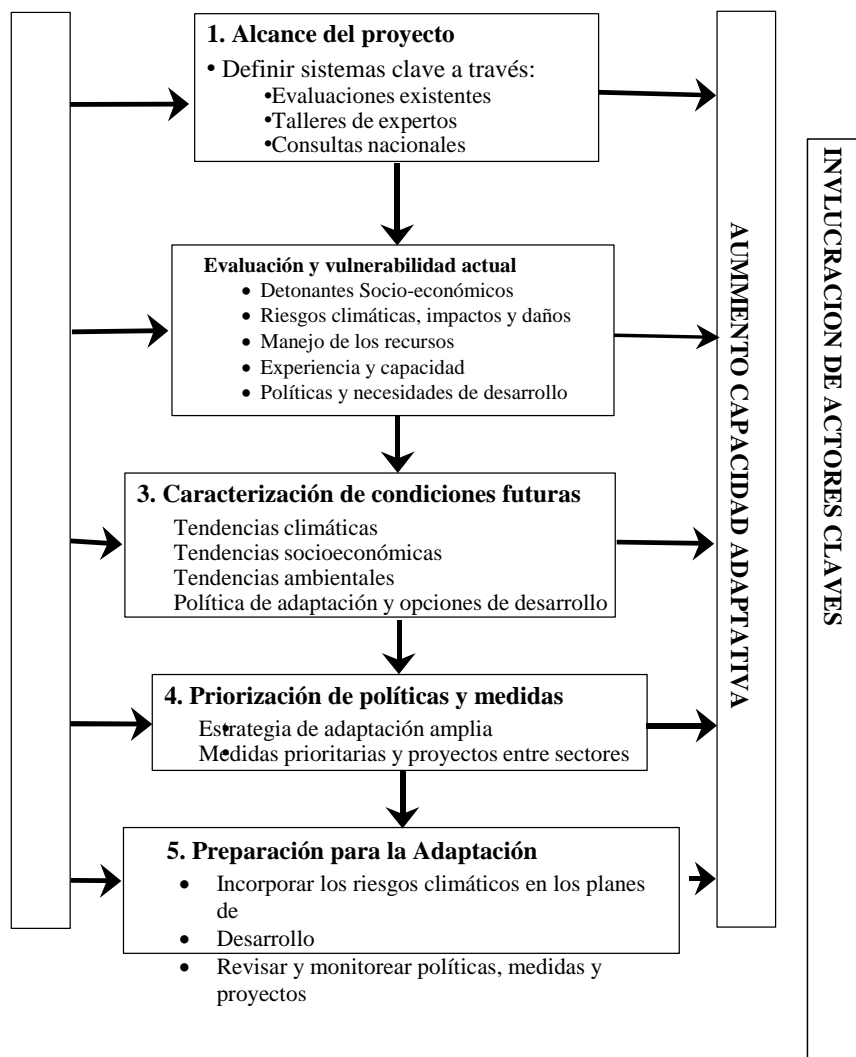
1. Alcance del proyecto
• Definir sistemas clave a través:
•Evaluaciones existentes
•Talleres de expertos
•Consultas nacionales

Evaluación y vulnerabilidad actual
• Detonantes Socio-económicos
• Riesgos climáticas, impactos y daños
• Manejo de los recursos
• Experiencia y capacidad
• Políticas y necesidades de desarrollo

3. Caracterización de condiciones futuras
Tendencias climáticas
Tendencias socioeconómicas
Tendencias ambientales
Política de adaptación y opciones de desarrollo

4. Priorización de políticas y medidas
•Estrategia de adaptación amplia
•Medidas prioritarias y proyectos entre sectores

5. Preparación para la Adaptación
• Incorporar los riesgos climáticos en los planes de
• Desarrollo
• Revisar y monitorear políticas, medidas y proyectos

AUMMENTO CAPACIDAD ADAPTATIVA

INVLUCRACION DE ACTORES CLAVES